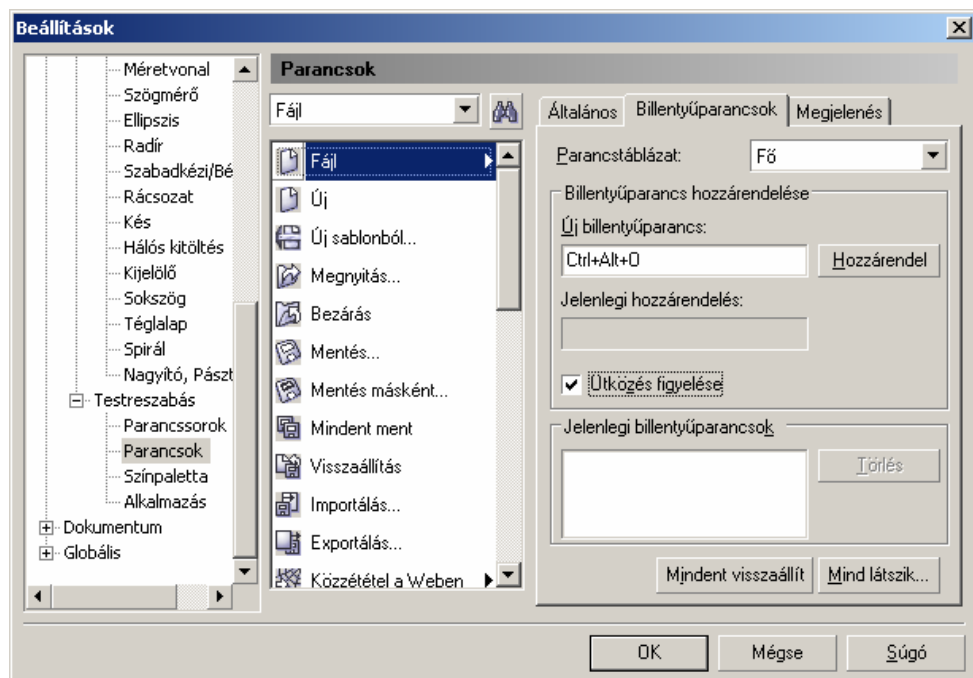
Beállítások

Méretvonal
Szögmérő
Ellipszis
Radír
Szabadkézi/Bé
Rácsozat
Kés
Hálós kitöltés
Kijelölő
Sokszög
Téglalap
Spirál
Nagyító, Pászt
Testreszabás
Parancssorok
Parancsok
Színpaletta
Alkalmazás
Dokumentum
Globális

Parancsok

Fájl

Fájl
Új
Új sablonból...
Megnyitás...
Bezárás
Mentés...
Mentés másként...
Mindent ment
Visszaállítás
Importálás...
Exportálás...
Közzététel a Weben

Általános | Billentyűparancsok | Megjelenés

Parancstáblázat: Fő

Billentyűparancs hozzárendelése
Új billentyűparancs:
Ctrl+Alt+O
Hozzárendel
Jelenlegi hozzárendelés:
Ütközés figyelése

Jelenlegi billentyűparancsok
Törlés

Mindent visszaállít
Mind látszik...

OK
Mégse
Súgó